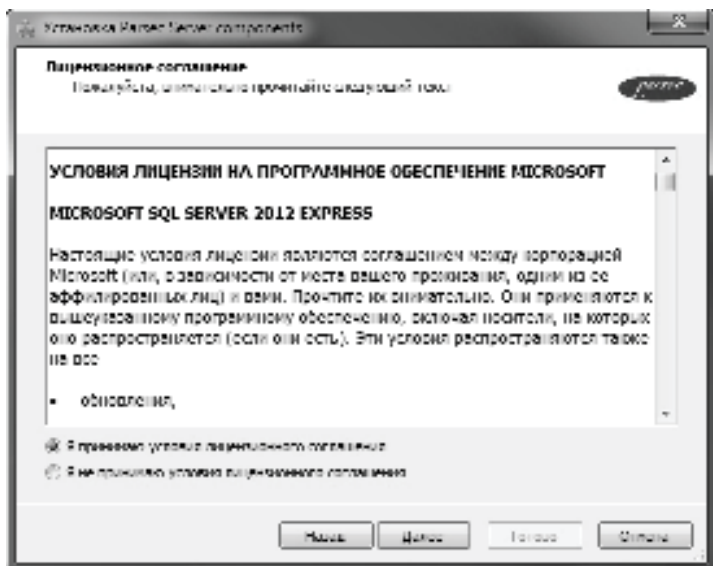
Установка Parsec Server components

Лицензионное соглашение
Пожалуйста, внимательно прочитайте следующий текст

parsec

УСЛОВИЯ ЛИЦЕНЗИИ НА ПРОГРАММНОЕ ОБЕСПЕЧЕНИЕ MICROSOFT

MICROSOFT SQL SERVER 2012 EXPRESS

Настоящие условия лицензии являются соглашением между корпорацией Microsoft (или, в зависимости от места вашего проживания, одним из ее аффилированных лиц) и вами. Прочтите их внимательно. Они применяются к вышеуказанному программному обеспечению, включая носители, на которых оно распространяется (если они есть). Эти условия распространяются также на все

• обновления,

Я принимаю условия лицензионного соглашения

Я не принимаю условия лицензионного соглашения

Назад Далее Готово Отмена